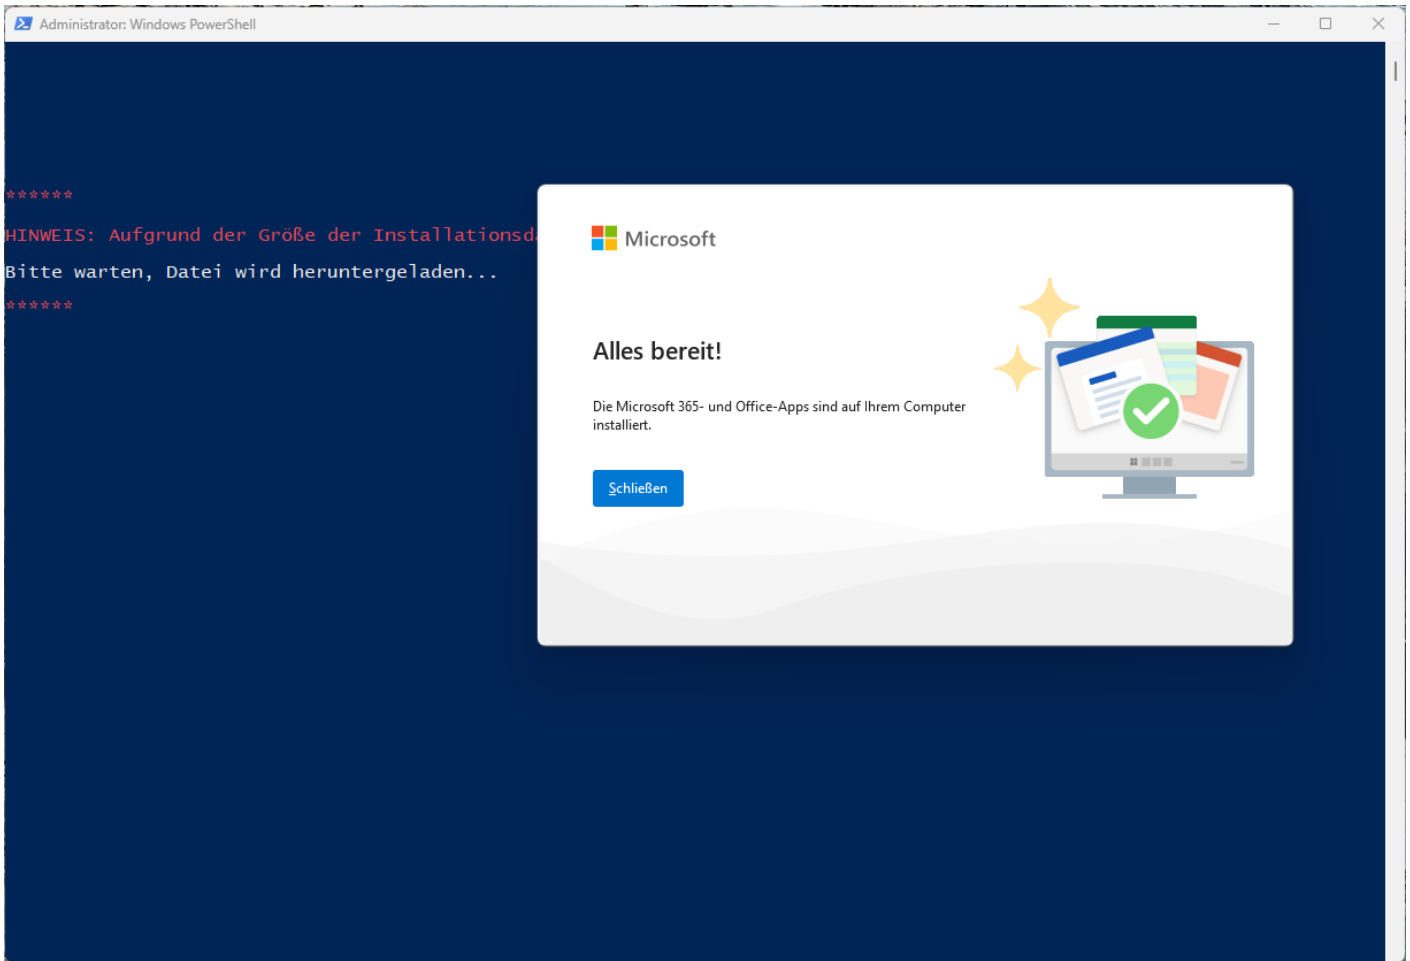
Administrator: Windows PowerShell

******
HINWEIS: Aufgrund der Größe der Installationsd
Bitte warten, Datei wird heruntergeladen...
******

Microsoft

Alles bereit!

Die Microsoft 365- und Office-Apps sind auf Ihrem Computer installiert.

Schließen